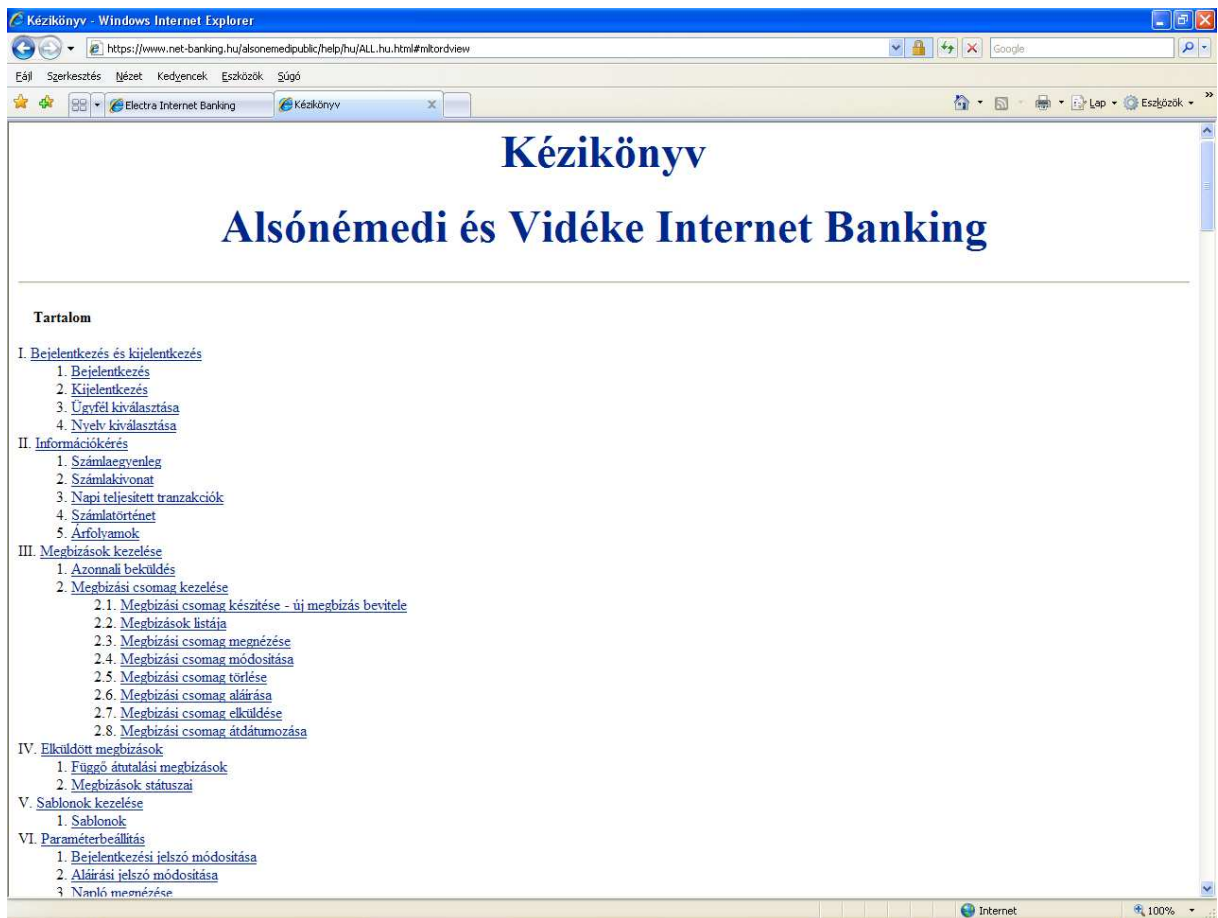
Kézikönyv - Windows Internet Explorer

https://www.net-banking.hu/alsonemedipublic/help/hu/ALL.hu.html#mltordview

Google

Fájl Szerkesztés Nézet Kedvencek Eszközök Súgó

Electra Internet Banking
Kézikönyv

Lap ▾ Eszközök ▾

Kézikönyv

Alsónémedi és Vidéke Internet Banking

Tartalom

I. Bejelentkezés és kijelentkezés
1. Bejelentkezés
2. Kijelentkezés
3. Ügyfél kiválasztása
4. Nyelv kiválasztása
II. Információkérés
1. Számlaegyenleg
2. Számlakivonat
3. Napi teljesített tranzakciók
4. Számlatörténet
5. Árfolyamok
III. Megbízások kezelése
1. Azonnali beküldés
2. Megbízási csomag kezelése
2.1. Megbízási csomag készítése - új megbízás bevitele
2.2. Megbízások listája
2.3. Megbízási csomag megnézése
2.4. Megbízási csomag módosítása
2.5. Megbízási csomag törlése
2.6. Megbízási csomag aláírása
2.7. Megbízási csomag elküldése
2.8. Megbízási csomag átdátumozása
IV. Elküldött megbízások
1. Függő átutalási megbízások
2. Megbízások státuszai
V. Sablonok kezelése
1. Sablonok
VI. Paraméterbeállítás
1. Bejelentkezési jelszó módosítása
2. Aláírási jelszó módosítása
3. Napló megnézése

Internet
100%